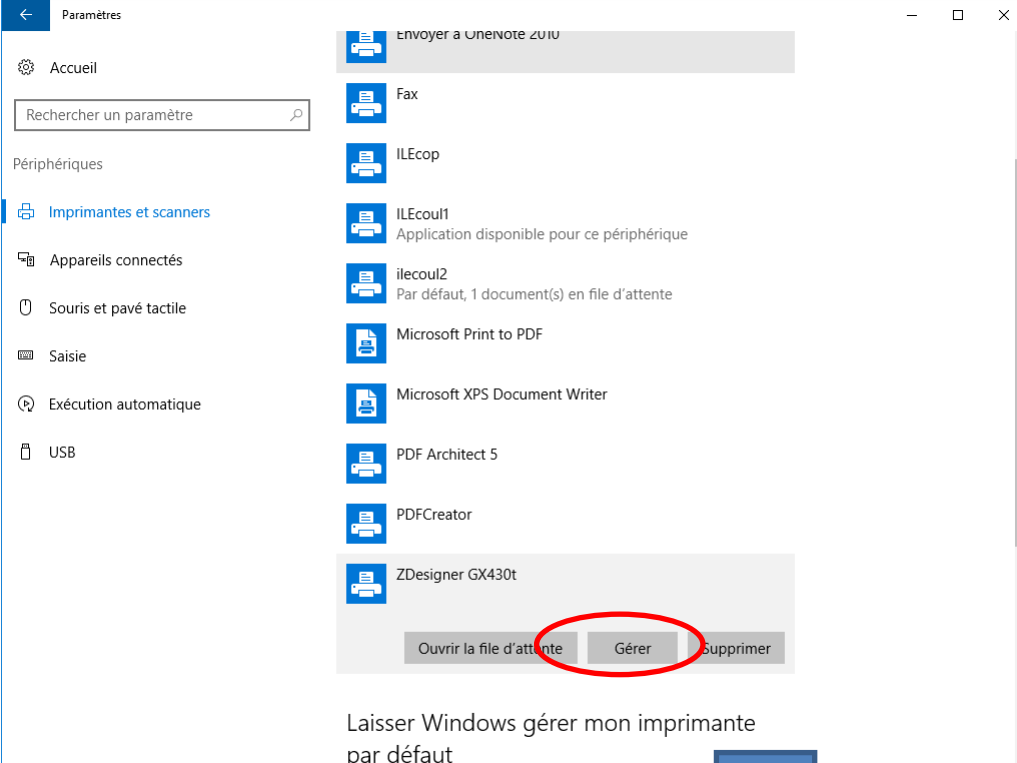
Paramètres

Accueil

Rechercher un paramètre

Périphériques

Imprimantes et scanners

Appareils connectés

Souris et pavé tactile

Saisie

Exécution automatique

USB

Envoyer à OneNote 2010

Fax

ILEcop

ILEcoul1
Application disponible pour ce périphérique

ilecoul2
Par défaut, 1 document(s) en file d'attente

Microsoft Print to PDF

Microsoft XPS Document Writer

PDF Architect 5

PDFCreator

ZDesigner GX430t

Ouvrir la file d'attente

Gérer

Supprimer

Laisser Windows gérer mon imprimante par défaut